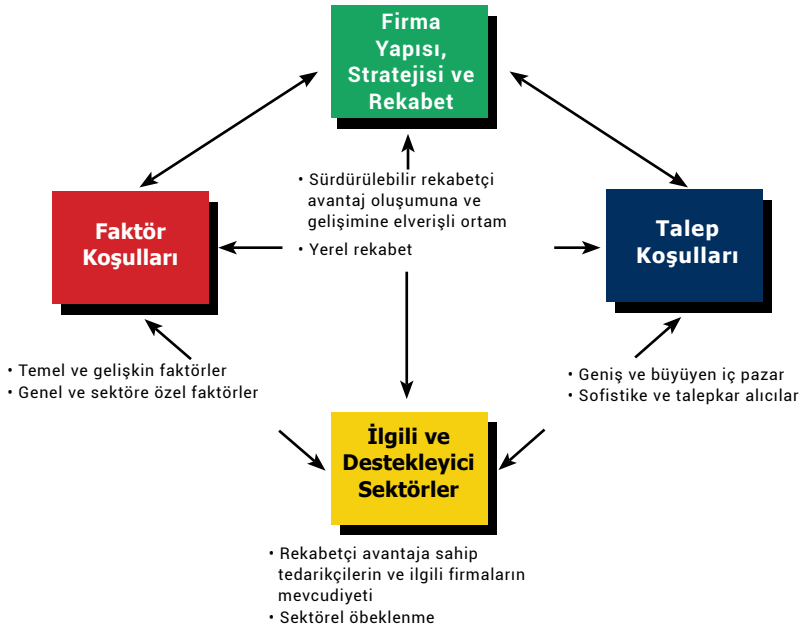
Firma Yapısı, Stratejisi ve Rekabet

• Sürdürülebilir rekabetçi avantaj oluşumuna ve gelişimine elverişli ortam
• Yerel rekabet

Faktör Koşulları

Talep Koşulları

• Temel ve gelişkin faktörler
• Genel ve sektöre özel faktörler

• Geniş ve büyüyen iç pazar
• Sofistike ve talepkar alıcılar

İlgili ve Destekleyici Sektörler

• Rekabetçi avantaja sahip tedarikçilerin ve ilgili firmaların mevcudiyeti
• Sektörel öbeklenme